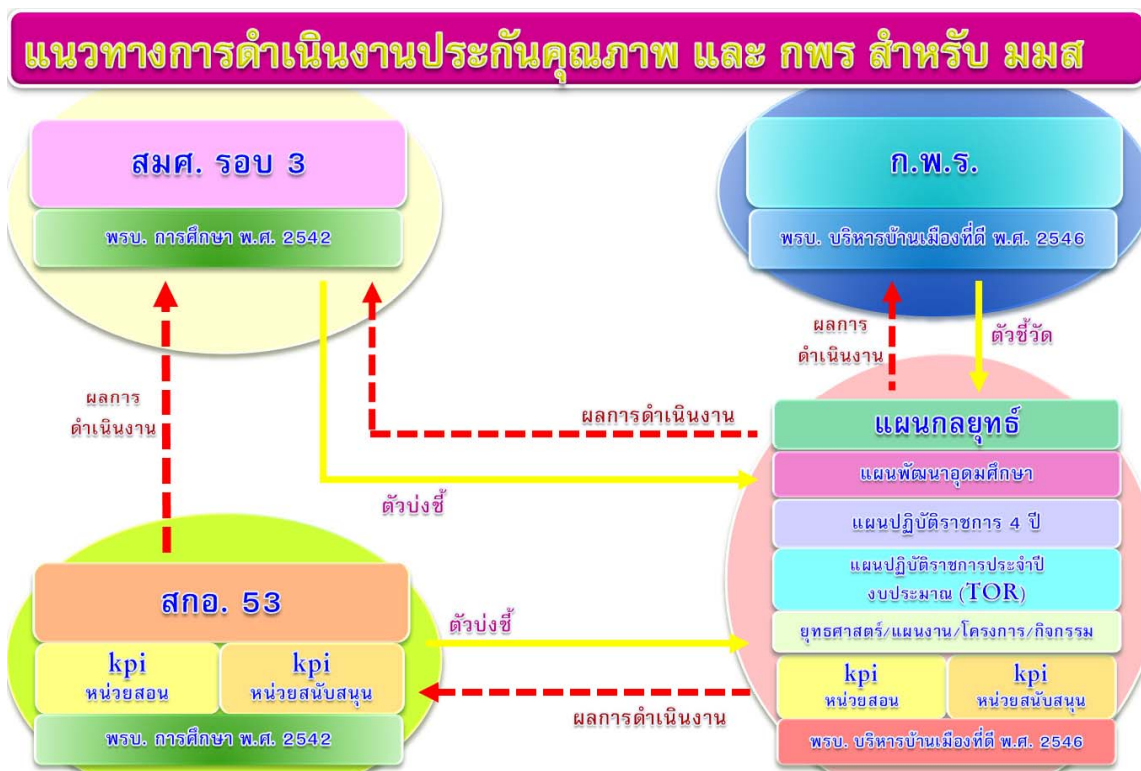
แนวทางการดำเนินงานประกันคุณภาพ และ กพร สำหรับ มมส

สมศ. รอบ 3

พรบ. การศึกษา พ.ศ. 2542

ก.พ.ร.

พรบ. บริหารบ้านเมืองที่ดี พ.ศ. 2546

ผลการ
ดำเนินงาน

ตัวชี้วัด

ผลการ
ดำเนินงาน

ผลการดำเนินงาน

แผนกลยุทธ์

แผนพัฒนาอุดมศึกษา

ตัวบ่งชี้

แผนปฏิบัติราชการ 4 ปี

แผนปฏิบัติราชการประจำปี
งบประมาณ (TOR)

สกอ. 53

ตัวบ่งชี้

ยุทธศาสตร์/แผนงาน/โครงการ/กิจกรรม

kpi
หน่วยสอน

kpi
หน่วยสนับสนุน

kpi
หน่วยสอน

kpi
หน่วยสนับสนุน

ผลการดำเนินงาน

พรบ. การศึกษา พ.ศ. 2542

พรบ. บริหารบ้านเมืองที่ดี พ.ศ. 2546